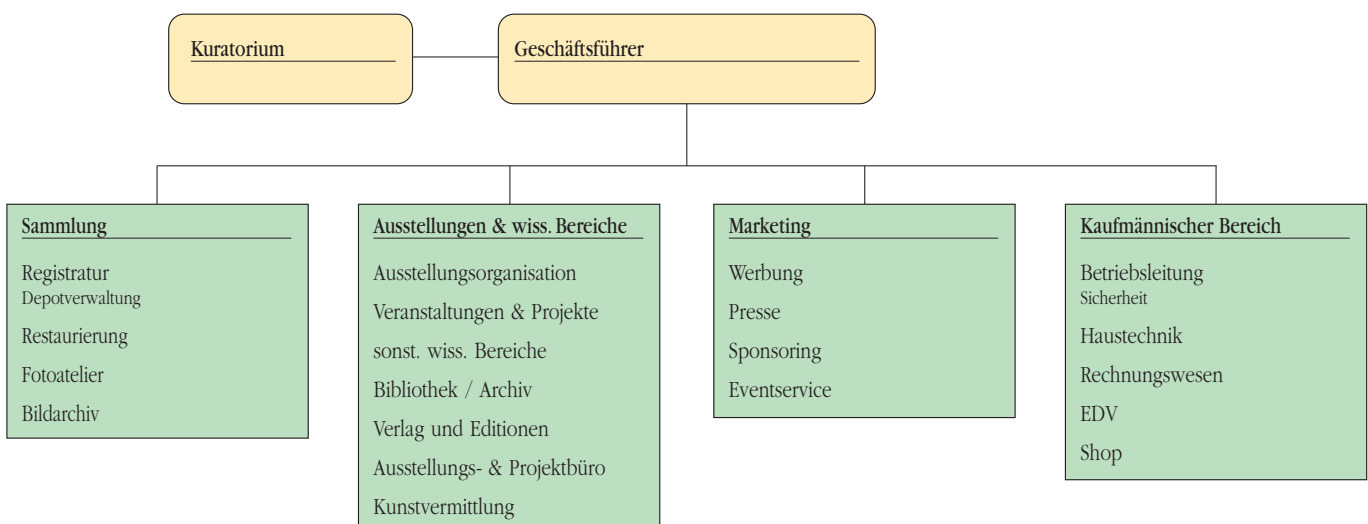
Kuratorium

Geschäftsführer

Sammlung

Registratur
Depotverwaltung

Restaurierung

Fotoatelier

Bildarchiv

Ausstellungen & wiss. Bereiche

Ausstellungsorganisation

Veranstaltungen & Projekte

sonst. wiss. Bereiche

Bibliothek / Archiv

Verlag und Editionen

Ausstellungs- & Projektbüro

Kunstvermittlung

Marketing

Werbung

Presse

Sponsoring

Eventservice

Kaufmännischer Bereich

Betriebsleitung
Sicherheit

Haustechnik

Rechnungswesen

EDV

Shop